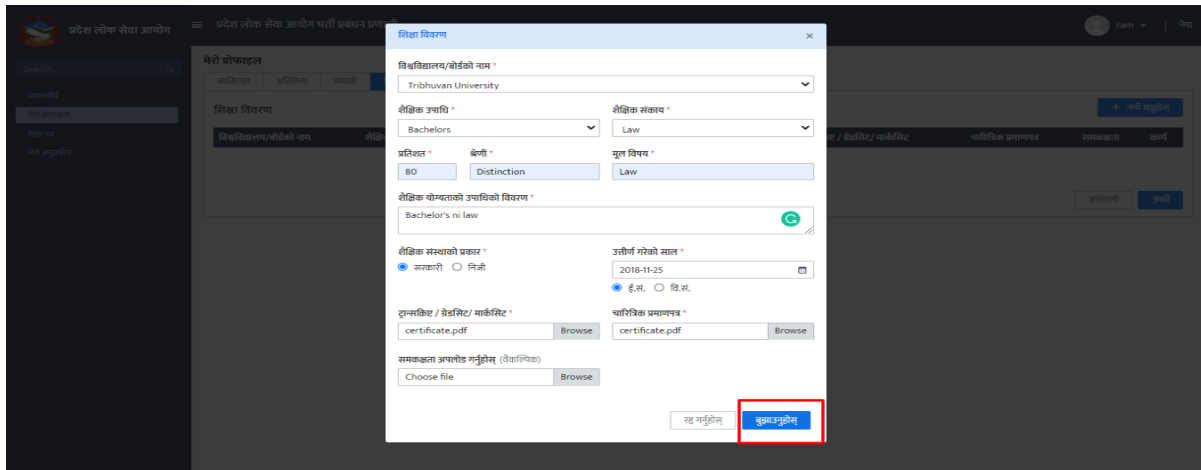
प्रदेश लोक सेवा आयोग

प्रदेश लोक सेवा आयोग भर्ती प्रबन्धन प्रणाली

ram

नेपा

Search

ड्यासबोर्ड

मेरो प्रोफाइल

मेरो प्रोफाइल

व्यक्तिगत

शैक्षिक विवरण

विश्वविद्यालय/बोर्डको नाम

+ नयाँ थप्नुहोस्

र / ग्रेडसिट/ मार्कसिट

चारित्रिक प्रमाणपत्र

समकक्षता

कार्य

अघिल्लो

अर्को

शिक्षा विवरण

×

विश्वविद्यालय/बोर्डको नाम *

Tribhuvan University

शैक्षिक उपाधि *

Bachelors

शैक्षिक संकाय *

Law

प्रतिशत *

80

श्रेणी *

Distinction

मूल विषय *

Law

शैक्षिक योग्यताको उपाधिको विवरण *

Bachelor's ni law

शैक्षिक संस्थाको प्रकार *

सरकारी

निजी

उतीर्ण गरेको साल *

2018-11-25

ई.सं.

वि.सं.

ट्रान्सक्रिप्ट / ग्रेडसिट/ मार्कसिट *

certificate.pdf

Browse

चारित्रिक प्रमाणपत्र *

certificate.pdf

Browse

समकक्षता अपलोड गर्नुहोस् (वैकल्पिक)

Choose file

Browse

रद्द गर्नुहोस्

बुझाउनुहोस्